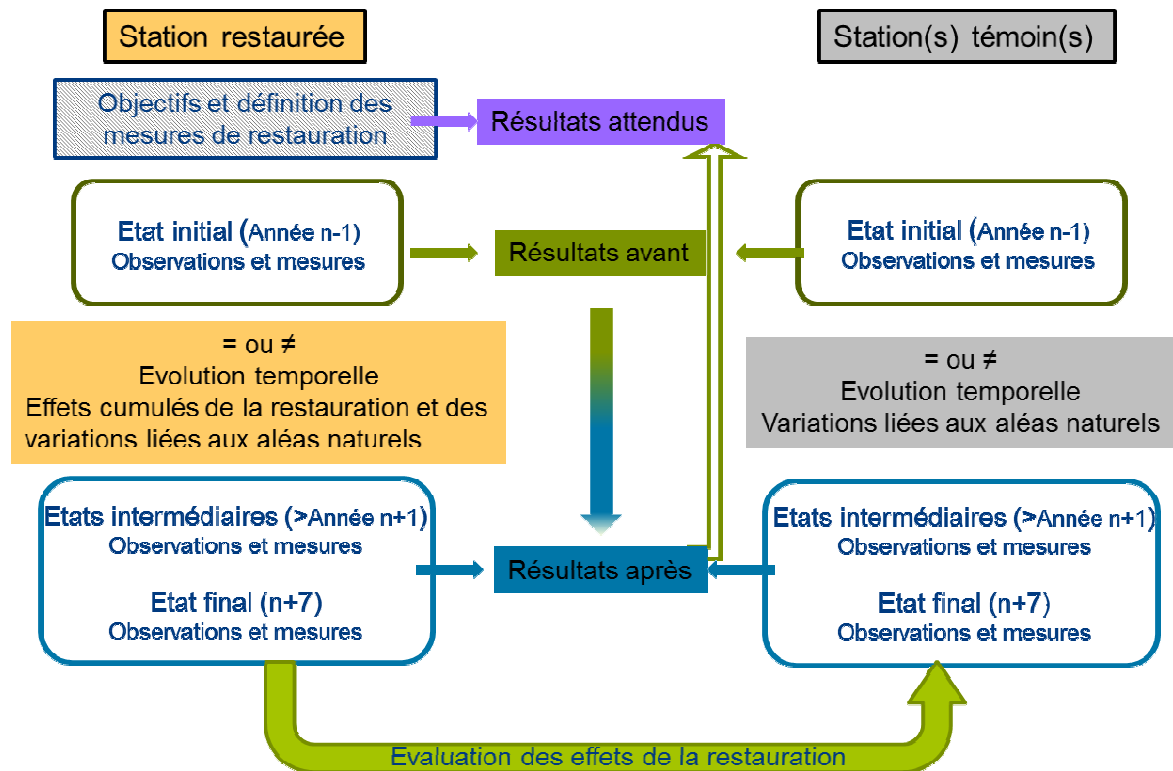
Station restaurée

Station(s) témoin(s)

Objectifs et définition des mesures de restauration

Résultats attendus

Etat initial (Année n-1)
Observations et mesures

Résultats avant

Etat initial (Année n-1)
Observations et mesures

= ou ≠
Evolution temporelle
Effets cumulés de la restauration et des variations liées aux aléas naturels

= ou ≠
Evolution temporelle
Variations liées aux aléas naturels

Etats intermédiaires (>Année n+1)
Observations et mesures

Etat final (n+7)
Observations et mesures

Résultats après

Etats intermédiaires (>Année n+1)
Observations et mesures

Etat final (n+7)
Observations et mesures

Evaluation des effets de la restauration